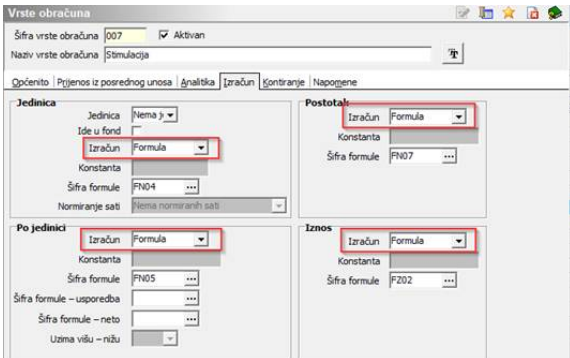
Vrste obračuna

Šifra vrste obračuna 007 Aktivan

Naziv vrste obračuna Stimulacija

Općenito | Prijenos iz posrednog unosa | Analitika | Izračun | Kontiranje | Napomene

Jedinica

Jedinica Nema ji

Ide u fond

Izračun Formula

Konstanta

Šifra formule FN04 ...

Normiranje sati Nema normiranih sati

Postotak

Izračun Formula

Konstanta

Šifra formule FN07 ...

Po jedinici

Izračun Formula

Konstanta

Šifra formule FN05 ...

Šifra formule – usporedba ...

Šifra formule – neto ...

Uzima višu – nižu

Iznos

Izračun Formula

Konstanta

Šifra formule FZ02 ...